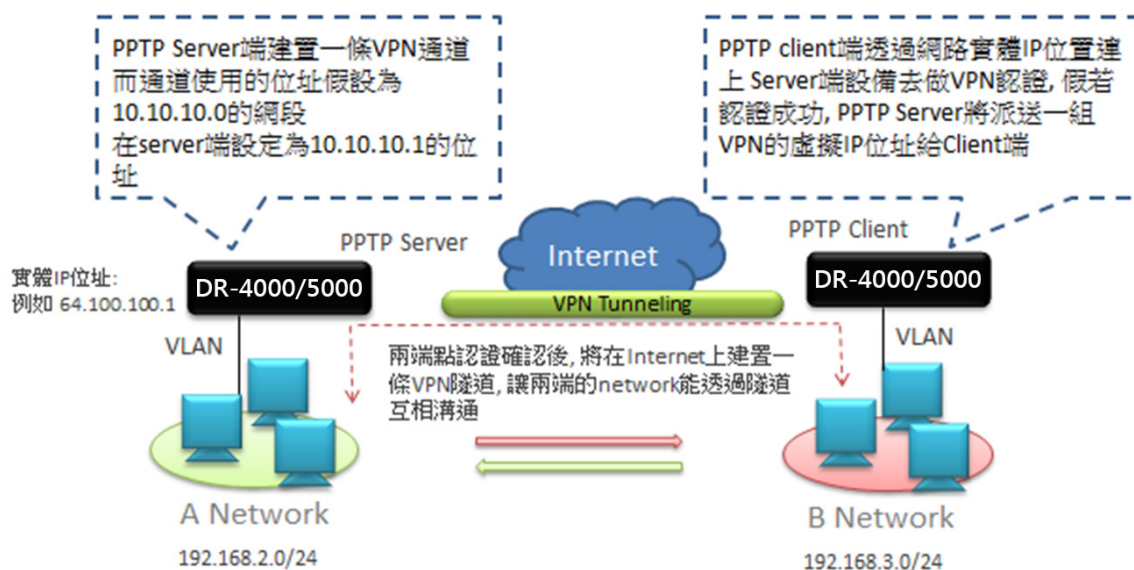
PPTP Server端建置一條VPN通道而通道使用的位址假設為10.10.10.0的網段
在server端設定為10.10.10.1的位址

PPTP client端透過網路實體IP位置連上 Server端設備去做VPN認證, 假若認證成功, PPTP Server將派送一組VPN的虛擬IP位址給Client端

PPTP Server

Internet

PPTP Client

實體IP位址:
例如 64.100.100.1

DR-4000/5000

VPN Tunneling

DR-4000/5000

VLAN

VLAN

兩端點認證確認後, 將在Internet上建置一條VPN隧道, 讓兩端的network能透過隧道互相溝通

A Network

192.168.2.0/24

B Network

192.168.3.0/24